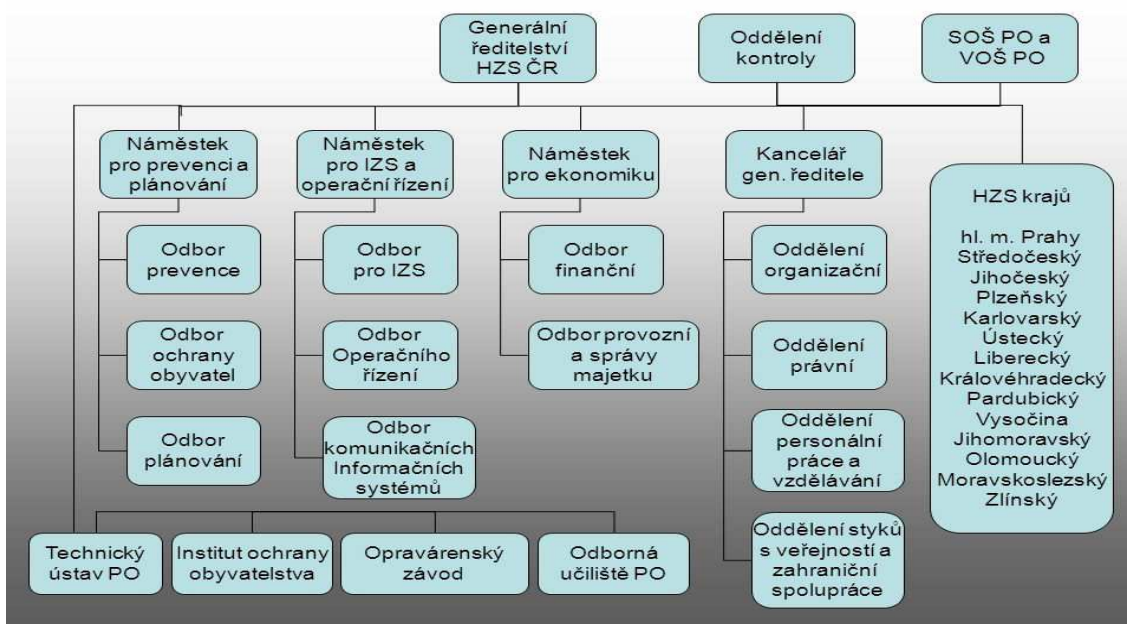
Generální ředitelství HZS ČR

Oddělení kontroly

SOŠ PO a VOŠ PO

Náměstek pro prevenci a plánování

Odbor prevence

Odbor ochrany obyvatel

Odbor plánování

Náměstek pro IZS a operační řízení

Odbor pro IZS

Odbor Operačního řízení

Odbor komunikačních Informačních systémů

Náměstek pro ekonomiku

Odbor finanční

Odbor provozní a správy majetku

Kancelář gen. ředitele

Oddělení organizační

Oddělení právní

Oddělení personální práce a vzdělávání

Oddělení styků s veřejností a zahraniční spolupráce

HZS krajů

hl. m. Prahy
Středočeský
Jihočeský
Plzeňský
Karlovarský
Ústecký
Liberecký
Královéhradecký
Pardubický
Vysočina
Jihomoravský
Olomoucký
Moravskoslezský
Zlínský

Technický ústav PO

Institut ochrany obyvatelstva

Opravárenský závod

Odborná učiliště PO